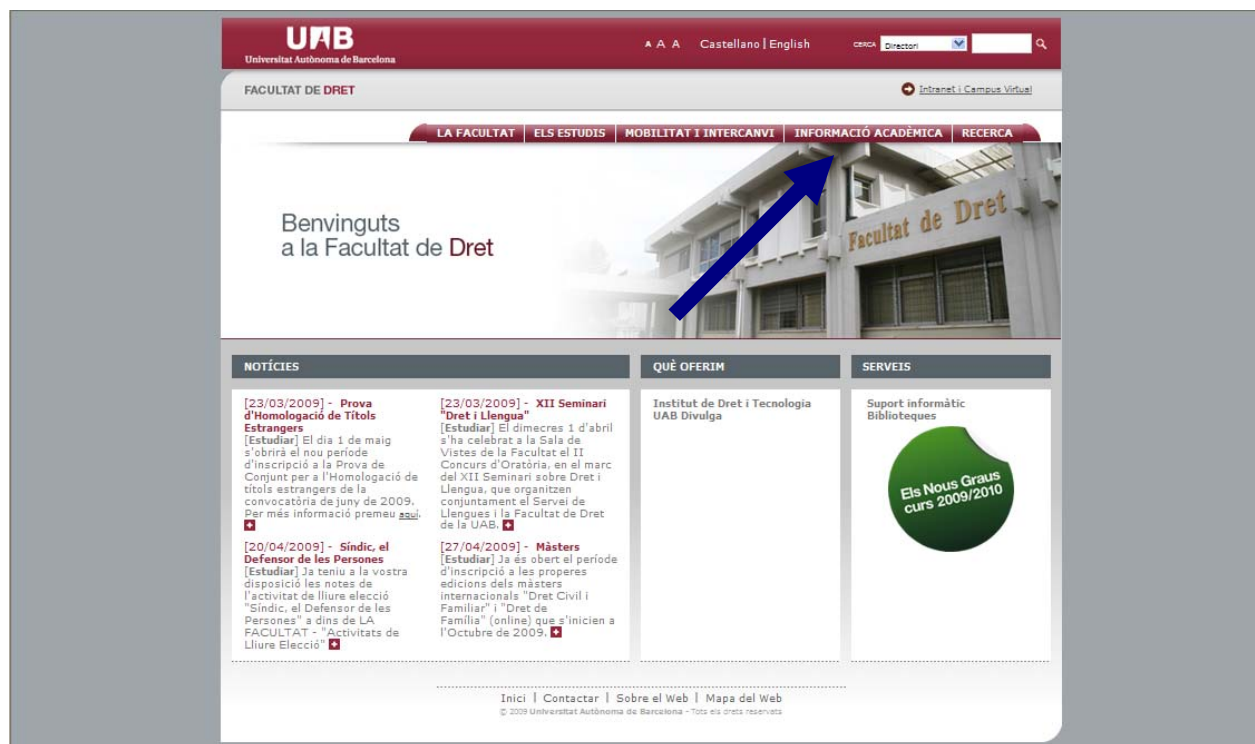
UAB
Universitat Autònoma de Barcelona

A A A Castellano | English CERCA Directori

FACULTAT DE DRET

Intranet i Campus Virtual

LA FACULTAT | ELS ESTUDIS | MOBILITAT I INTERCANVI | INFORMACIÓ ACADÈMICA | RECERCA

Benvinguts
a la Facultat de Dret

Facultat de Dret

NOTÍCIES

[23/03/2009] - Prova d'Homologació de Títols Estrangers
[Estudiar] El dia 1 de maig s'obrirà el nou període d'inscripció a la Prova de Conjunt per a l'Homologació de títols estrangers de la convocatòria de juny de 2009. Per més informació premeu aquí.

[20/04/2009] - Síndic, el Defensor de les Persones
[Estudiar] Ja teniu a la vostra disposició les notes de l'activitat de lliure elecció "Síndic, el Defensor de les Persones" a dins de LA FACULTAT - "Activitats de Lliure Elecció"

[23/03/2009] - XII Seminari "Dret i Llengua"
[Estudiar] El dimecres 1 d'abril s'ha celebrat a la Sala de Vistes de la Facultat el II Concurs d'Oratòria, en el marc del XII Seminari sobre Dret i Llengua, que organitzen conjuntament el Servei de Llengues i la Facultat de Dret de la UAB.

[27/04/2009] - Màsters
[Estudiar] Ja és obert el període d'inscripció a les properes edicions dels màsters internacionals "Dret Civil i Familiar" i "Dret de Família" (online) que s'inicien a l'Octubre de 2009.

QUÈ OFERIM

Institut de Dret i Tecnologia
UAB Divulga

SERVEIS

Suport informàtic
Biblioteques

Els Nous Graus curs 2009/2010

Inici | Contactar | Sobre el Web | Mapa del Web
© 2009 Universitat Autònoma de Barcelona - Tots els drets reservats